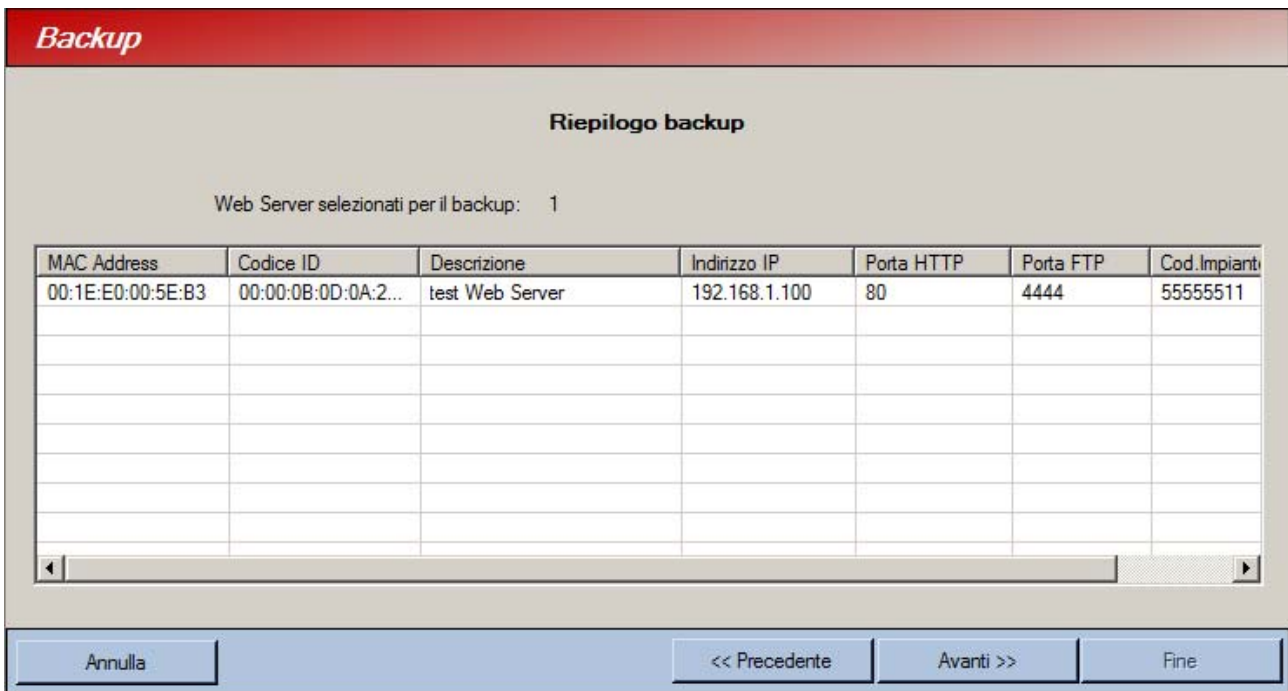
Backup

Riepilogo backup

Web Server selezionati per il backup: 1

| MAC Address | Codice ID | Descrizione | Indirizzo IP | Porta HTTP | Porta FTP | Cod.Impiant |
|---|---|---|---|---|---|---|
| 00:1E:E0:00:5E:B3 | 00:00:0B:0D:0A:2... | test Web Server | 192.168.1.100 | 80 | 4444 | 55555511 |

Annulla

<< Precedente

Avanti >>

Fine